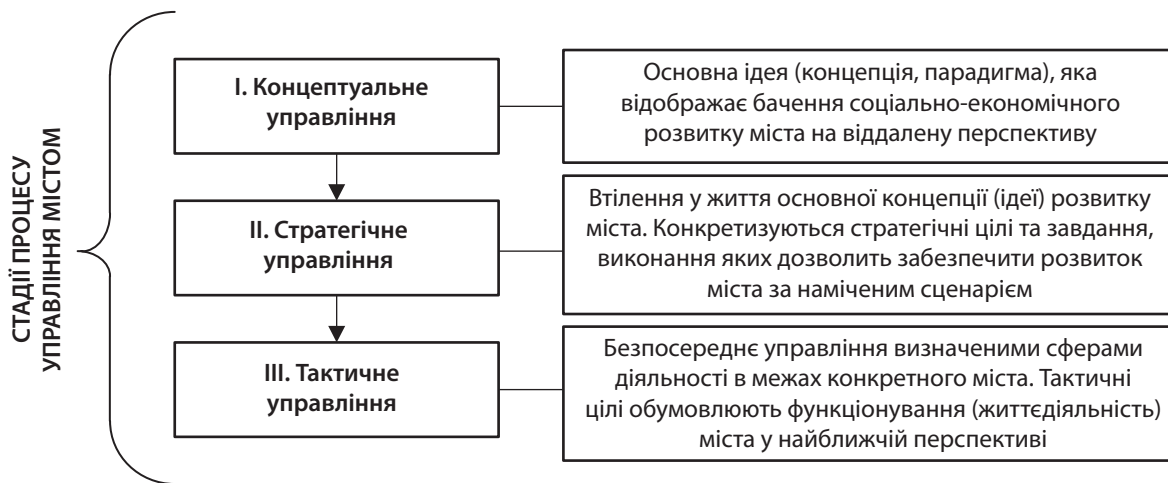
СТАДІЇ ПРОЦЕСУ УПРАВЛІННЯ МІСТОМ

I. Концептуальне управління

Основна ідея (концепція, парадигма), яка відображає бачення соціально-економічного розвитку міста на віддалену перспективу

II. Стратегічне управління

Втілення у життя основної концепції (ідеї) розвитку міста. Конкретизуються стратегічні цілі та завдання, виконання яких дозволить забезпечити розвиток міста за наміченим сценарієм

III. Тактичне управління

Безпосереднє управління визначеними сферами діяльності в межах конкретного міста. Тактичні цілі обумовлюють функціонування (життєдіяльність) міста у найближчій перспективі